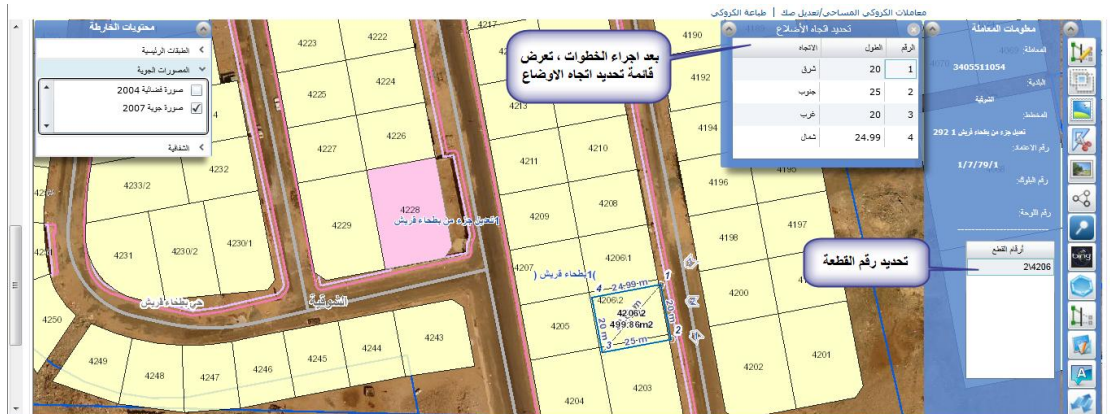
معاملات الكروكي المساحي/تعديل صك | طباعة الكروكي

محتويات الخارطة
الطبقات الرئيسية
المصورات الجوية
صورة فضائية 2004
صورة جوية 2007
الشفافية

تحديد اتجاه الأضلاع
| الرقم | الطول | الاتجاه |
|---|---|---|
| 1 | 20 | شرق |
| 2 | 25 | جنوب |
| 3 | 20 | غرب |
| 4 | 24.99 | شمال |

بعد اجراء الخطوات ، تعرض قائمة تحديد اتجاه الاوضاع

معلومات المعاملة
المعاملة: 3405511054
البلدية:
المخطط: الشرقية
تعديل جزء من بطحاء قريش 1 292
رقم الاعتماد:
1/7/79/1
رقم القرار:
رقم اللوحة:

أرقام القطع
2\4206

تحديد رقم القطعة

4223
4222
4217
4190
4225
4226
4227
4232
4233/2
4228
تعديل جزء من بطحاء قريش 1
4229
4211
4210
4209
4208
4194
4196
4197
4198
4230/2
4230/1
4231
4207
4206/1
بطحاء قريش 1
4
24.99 m
1
4206/2
420б/2
499.86m2
20 m
20 m
3
25 m
2
4200
4250
4205
4201
4249
4248
4247
4246
4245
4244
4243
4202
4203
4204
الشرقية
حي بطحاء قريش